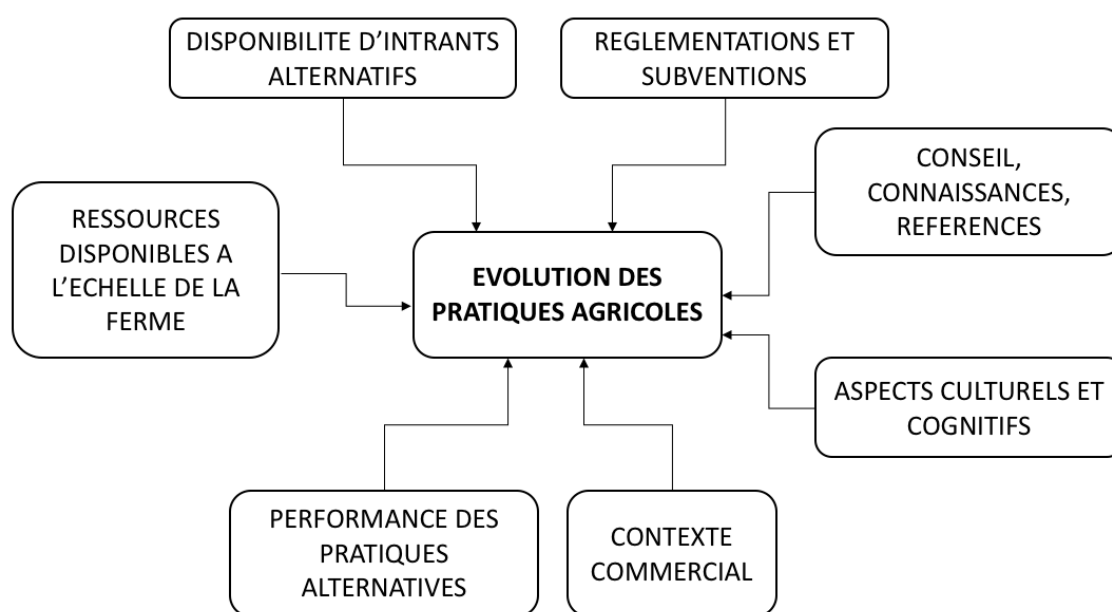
DISPONIBILITE D'INTRANTS ALTERNATIFS

REGLEMENTATIONS ET SUBVENTIONS

CONSEIL, CONNAISSANCES, REFERENCES

RESSOURCES DISPONIBLES A L'ECHELLE DE LA FERME

EVOLUTION DES PRATIQUES AGRICOLES

ASPECTS CULTURELS ET COGNITIFS

PERFORMANCE DES PRATIQUES ALTERNATIVES

CONTEXTE COMMERCIAL